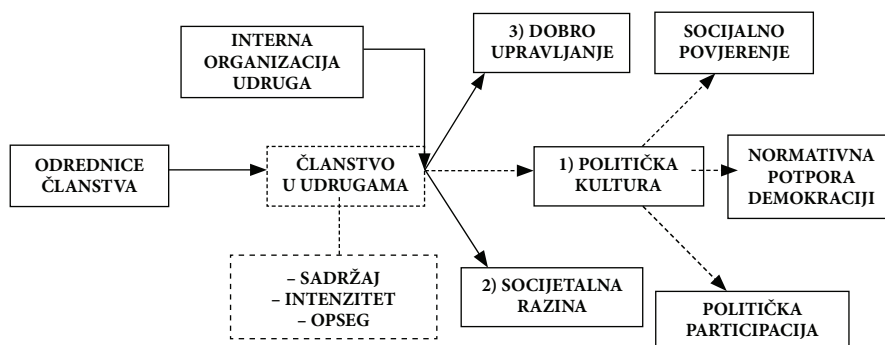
INTERNA ORGANIZACIJA UDRUGA

3) DOBRO UPRAVLJANJE

SOCIJALNO POVJERENJE

ODREDNICE ČLANSTVA

ČLANSTVO U UDRUGAMA

1) POLITIČKA KULTURA

NORMATIVNA POTPORA DEMOKRACIJI

– SADRŽAJ
– INTENZITET
– OPSEG

2) SOCIJETALNA RAZINA

POLITIČKA PARTICIPACIJA